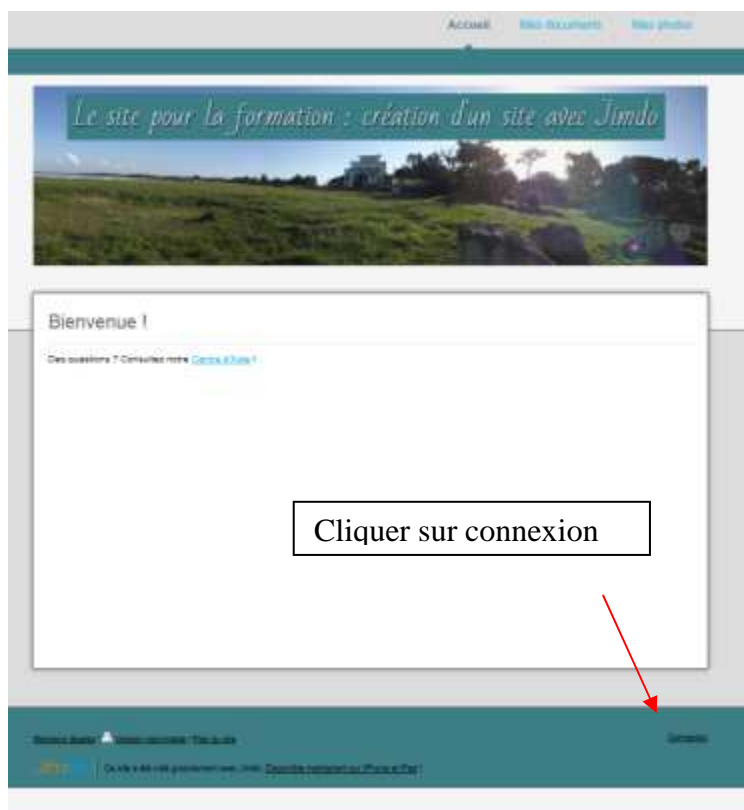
Accueil Mes documents Mes photos

Le site pour la formation : création d'un site avec Jimdo

Bienvenue !

Des questions ? Consultez notre Centre d'Aide !

Cliquer sur connexion

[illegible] | Version mobile | Plan du site

Connexion

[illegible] | Ce site a été créé gratuitement avec Jimdo. Disponible maintenant sur iPhone et iPad !